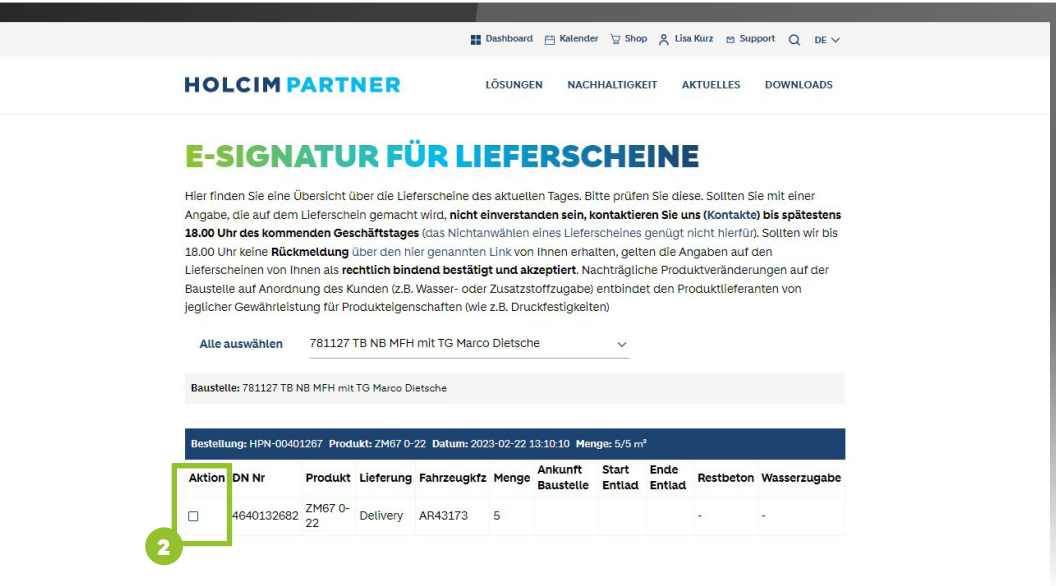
Dashboard Kalender Shop Lisa Kurz Support DE

HOLCIM PARTNER

LÖSUNGEN NACHHALTIGKEIT AKTUELLES DOWNLOADS

E-SIGNATUR FÜR LIEFERSCHEINE

Hier finden Sie eine Übersicht über die Lieferscheine des aktuellen Tages. Bitte prüfen Sie diese. Sollten Sie mit einer Angabe, die auf dem Lieferschein gemacht wird, nicht einverstanden sein, kontaktieren Sie uns (Kontakte) bis spätestens 18.00 Uhr des kommenden Geschäftstages (das Nichtanwählen eines Lieferscheines genügt nicht hierfür). Sollten wir bis 18.00 Uhr keine Rückmeldung über den hier genannten Link von Ihnen erhalten, gelten die Angaben auf den Lieferscheinen von Ihnen als rechtlich bindend bestätigt und akzeptiert. Nachträgliche Produktveränderungen auf der Baustelle auf Anordnung des Kunden (z.B. Wasser- oder Zusatzstoffzugabe) entbindet den Produktlieferanten von jeglicher Gewährleistung für Produkteigenschaften (wie z.B. Druckfestigkeiten)

Alle auswählen 781127 TB NB MFH mit TG Marco Dietsche

Baustelle: 781127 TB NB MFH mit TG Marco Dietsche

Bestellung: HPN-00401267 Produkt: ZM67 0-22 Datum: 2023-02-22 13:10:10 Menge: 5/5 m³

| Aktion | DN Nr | Produkt | Lieferung | Fahrzeugkfz | Menge | Ankunft Baustelle | Start Entlad | Ende Entlad | Restbeton | Wasserzugabe |
|---|---|---|---|---|---|---|---|---|---|---|
| ☐ | 4640132682 | ZM67 0-22 | Delivery | AR43173 | 5 | | | | - | - |

2